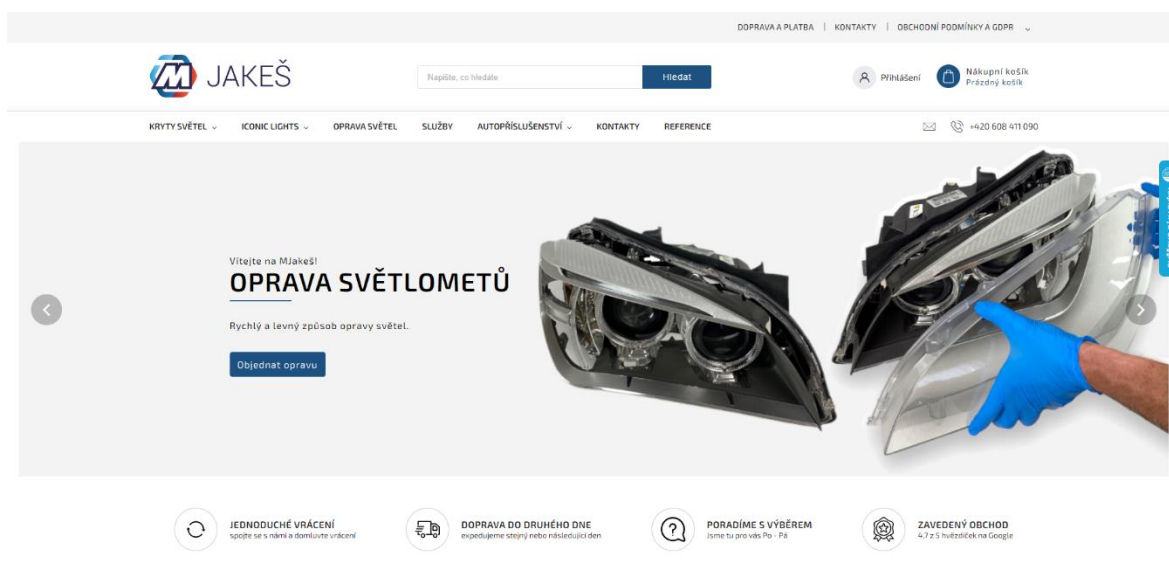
DOPRAVA A PLATBA | KONTAKTY | OBCHODNÍ PODMÍNKY A GDPR

M JAKEŠ

Napište, co hledáte

Hledat

Přihlášení

Nákupní košík
Prázdný košík

KRYTY SVĚTEL ⌄ ICONIC LIGHTS ⌄ OPRAVA SVĚTEL SLUŽBY AUTOPŘÍSLUŠENSTVÍ ⌄ KONTAKTY REFERENCE

+420 608 411 090

Vítejte na MJakeš!

OPRAVA SVĚTLOMETŮ

Rychlý a levný způsob opravy světel.

Objednat opravu

JEDNODUCHÉ VRÁCENÍ
spojte se s námi a domluvte vrácení

DOPRAVA DO DRUHÉHO DNE
expedujeme stejný nebo následující den

PORADÍME S VÝBĚREM
Jsme tu pro vás Po - Pá

ZAVEDENÝ OBCHOD
4.7 z 5 hvězdiček na Google